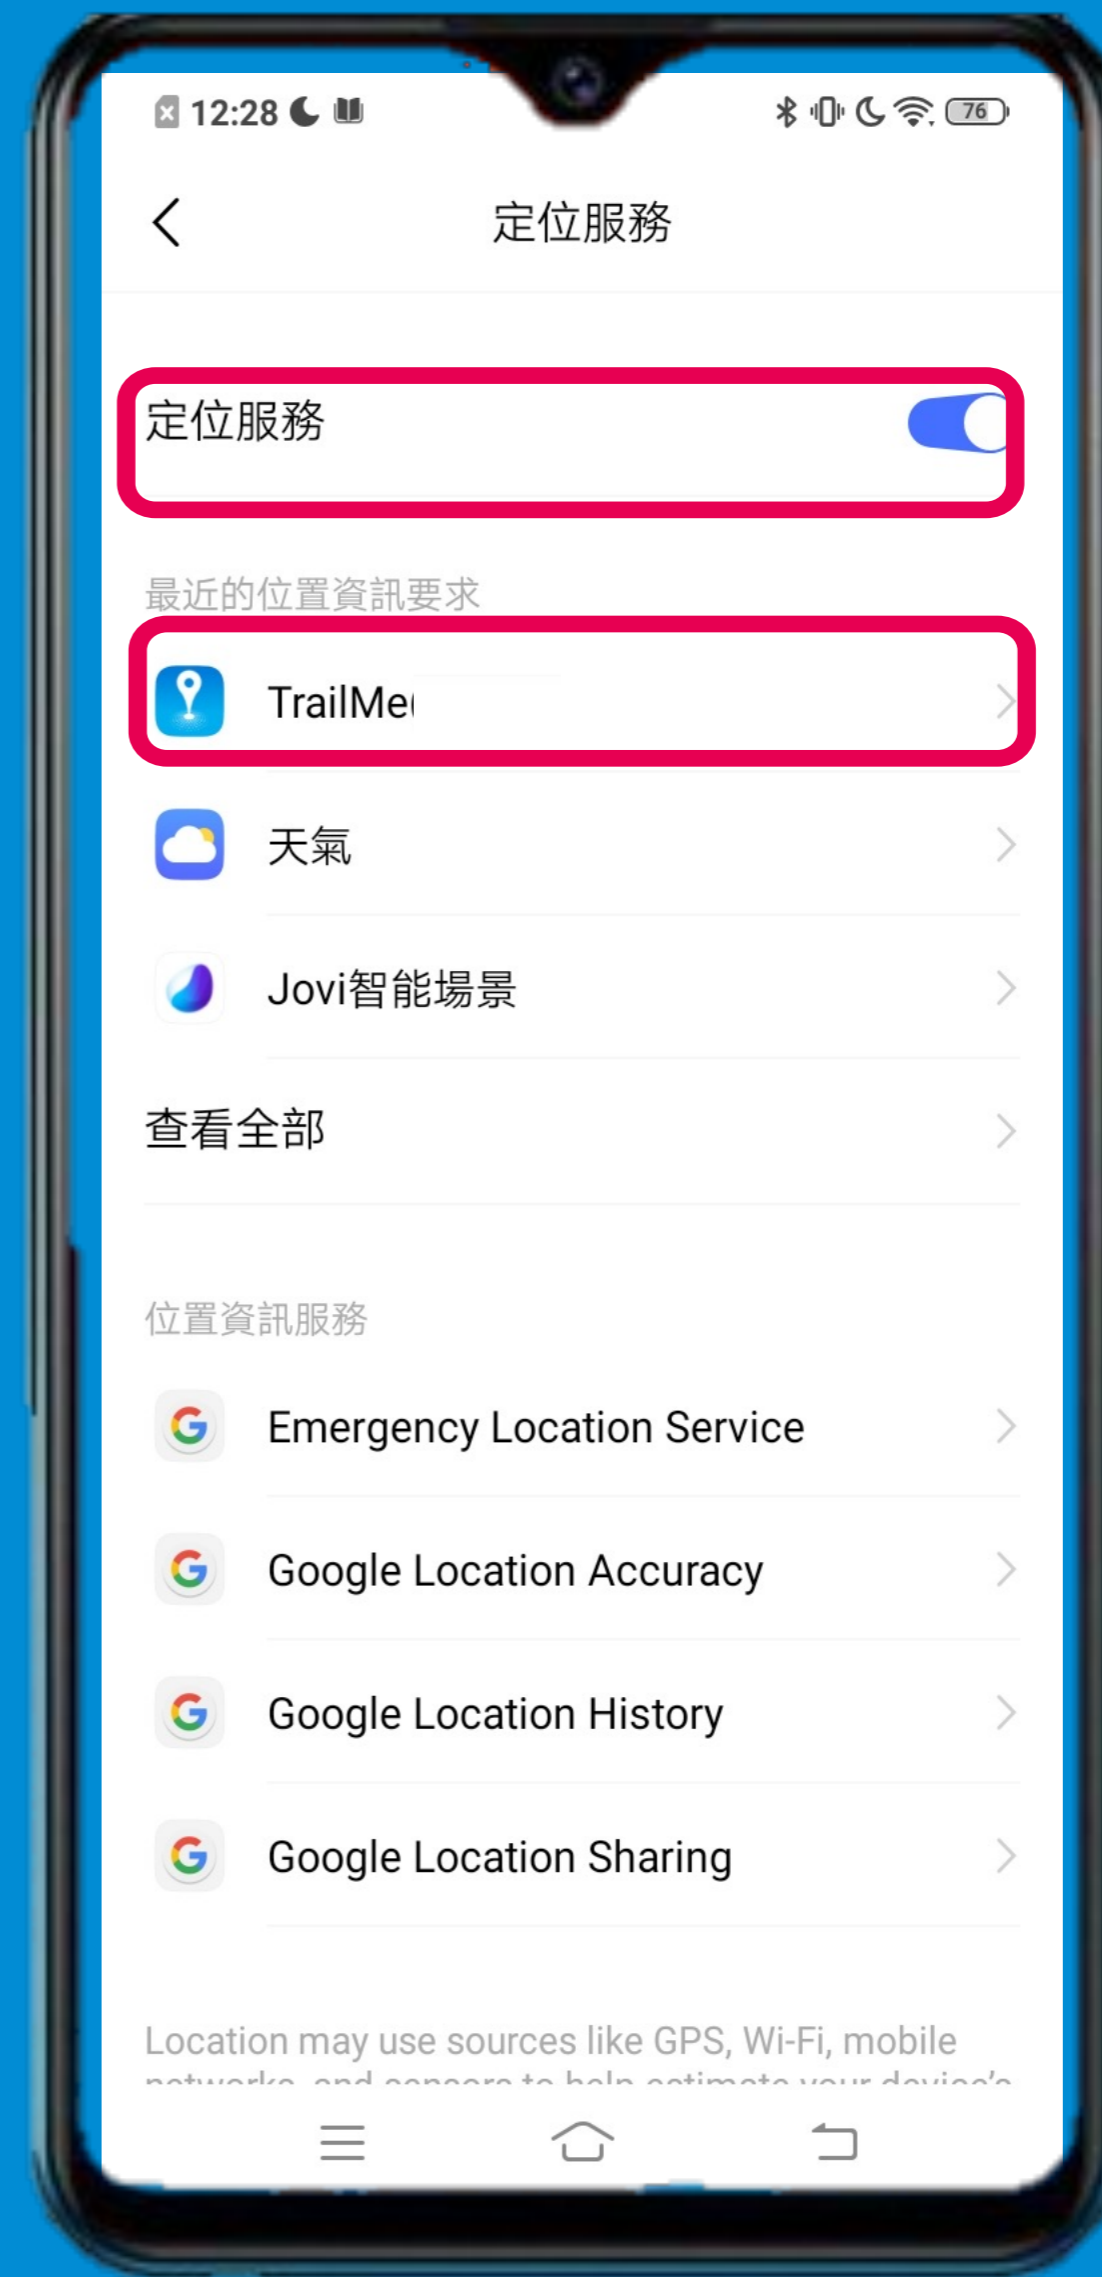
12:28

76

定位服務

定位服務

最近的位置資訊要求

TrailMe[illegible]

天氣

Jovi智能場景

查看全部

位置資訊服務

Emergency Location Service

Google Location Accuracy

Google Location History

Google Location Sharing

Location may use sources like GPS, Wi-Fi, mobile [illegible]